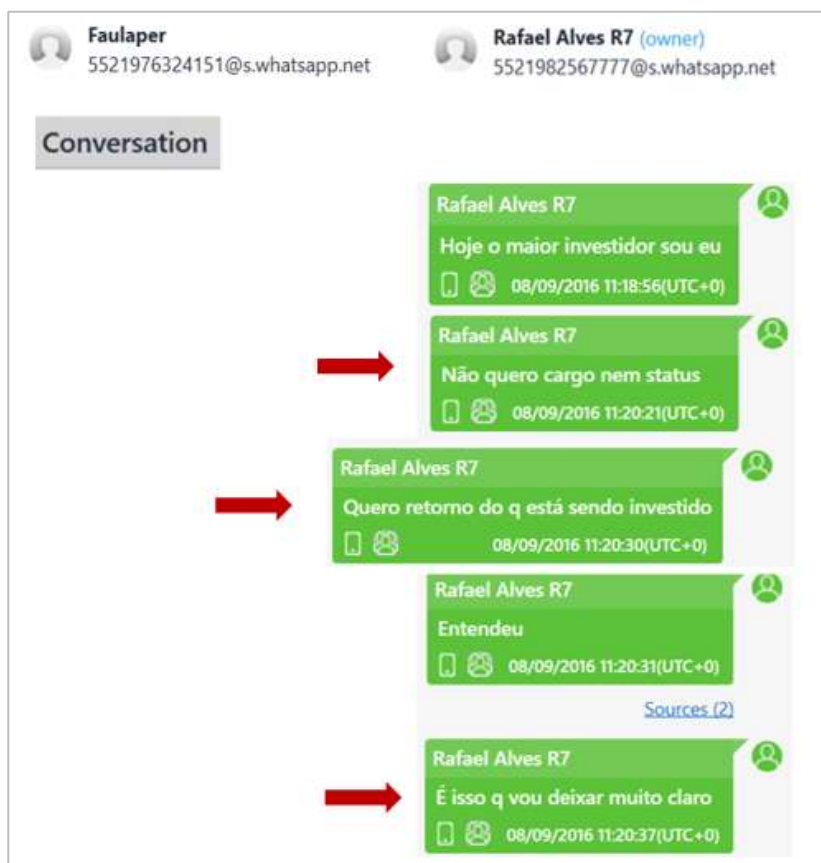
Faulaper
5521976324151@s.whatsapp.net

Rafael Alves R7 (owner)
5521982567777@s.whatsapp.net

Conversation

Rafael Alves R7
Hoje o maior investidor sou eu
08/09/2016 11:18:56(UTC+0)

Rafael Alves R7
Não quero cargo nem status
08/09/2016 11:20:21(UTC+0)

Rafael Alves R7
Quero retorno do q está sendo investido
08/09/2016 11:20:30(UTC+0)

Rafael Alves R7
Entendeu
08/09/2016 11:20:31(UTC+0)

Sources (2)

Rafael Alves R7
É isso q vou deixar muito claro
08/09/2016 11:20:37(UTC+0)